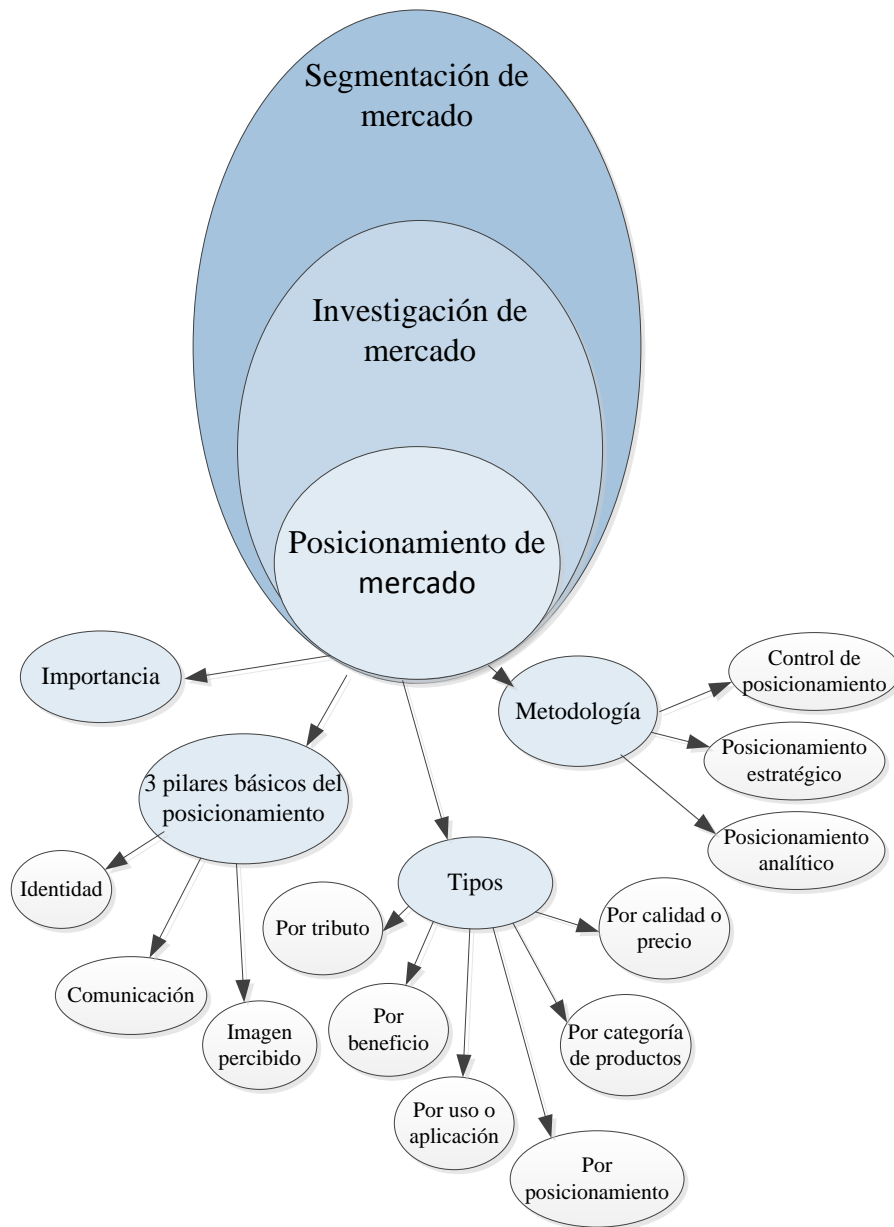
Segmentación de mercado

Investigación de mercado

Posicionamiento de mercado

Importancia

Metodología

Control de posicionamiento

Posicionamiento estratégico

Posicionamiento analítico

3 pilares básicos del posicionamiento

Identidad

Comunicación

Imagen percibido

Tipos

Por tributo

Por beneficio

Por uso o aplicación

Por posicionamiento

Por categoría de productos

Por calidad o precio